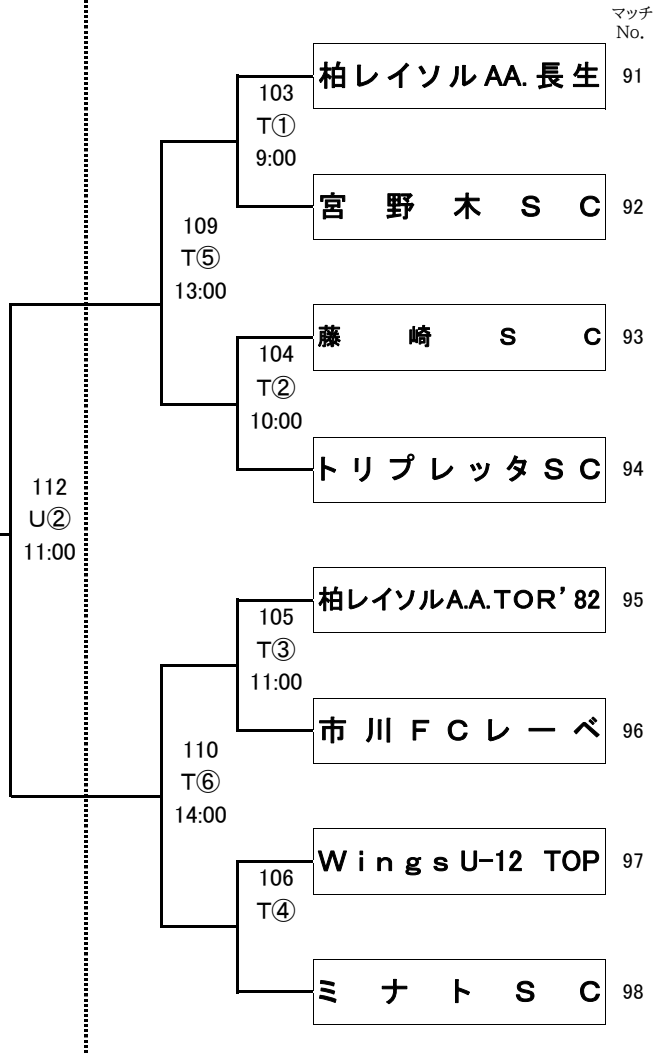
マッチ No.

柏レイソルAA.長生 91

103 T① 9:00

宮野木SC 92

109 T⑤ 13:00

藤崎SC 93

104 T② 10:00

トリプレッタSC 94

112 U② 11:00

柏レイソルA.A.TOR'82 95

105 T③ 11:00

市川FCレーベ 96

110 T⑥ 14:00

Wings U-12 TOP 97

106 T④

ミナトSC 98